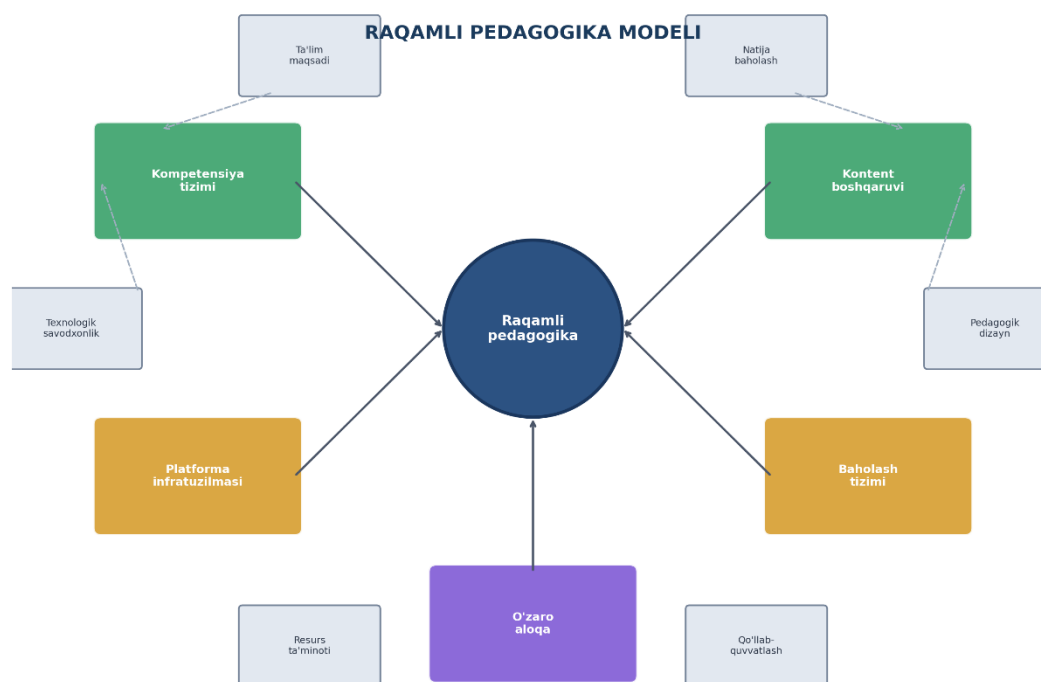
RAQAMLI PEDAGOGIKA MODELI

Ta'lim maqsadi

Natija baholash

Kompetensiya tizimi

Kontent boshqaruvi

Texnologik savodxonlik

Raqamli pedagogika

Pedagogik dizayn

Platforma infratuzilmasi

Baholash tizimi

O'zaro aloqa

Resurs ta'minoti

Qo'llab-quvvatlash